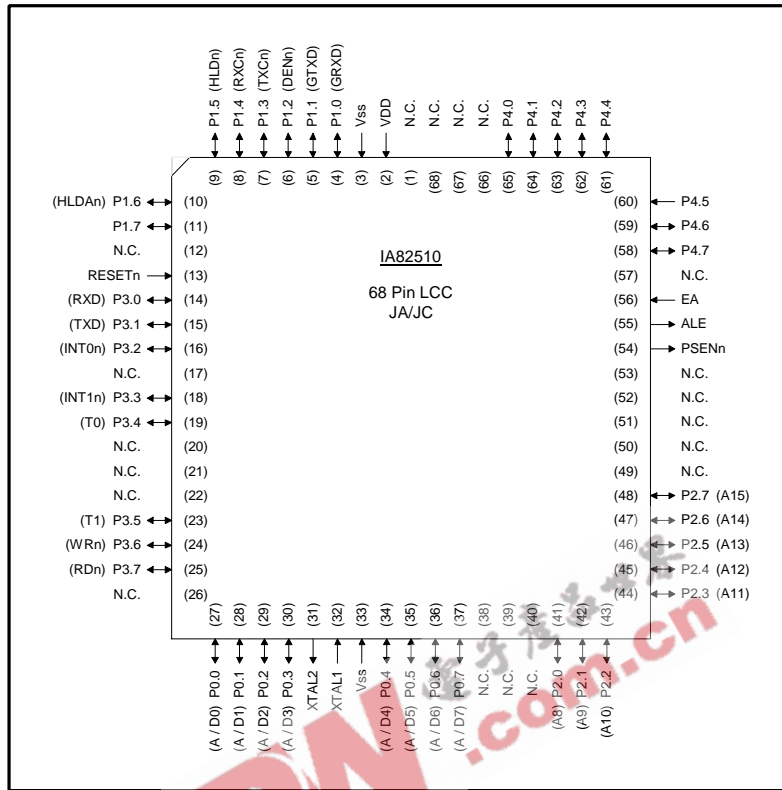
P1.5 (HLDn)
P1.4 (RXCn)
P1.3 (TXCn)
P1.2 (DENn)
P1.1 (GTXD)
P1.0 (GRXD)
Vss
VDD
N.C.
N.C.
N.C.
N.C.
P4.0
P4.1
P4.2
P4.3
P4.4

(9) (8) (7) (6) (5) (4) (3) (2) (1) (68) (67) (66) (65) (64) (63) (62) (61)

(HLDAn) P1.6 (10)
P1.7 (11)
N.C. (12)
RESETn (13)
(RXD) P3.0 (14)
(TXD) P3.1 (15)
(INT0n) P3.2 (16)
N.C. (17)
(INT1n) P3.3 (18)
(T0) P3.4 (19)
N.C. (20)
N.C. (21)
N.C. (22)
(T1) P3.5 (23)
(WRn) P3.6 (24)
(RDn) P3.7 (25)
N.C. (26)

IA82510

68 Pin LCC
JA/JC

(60) P4.5
(59) P4.6
(58) P4.7
(57) N.C.
(56) EA
(55) ALE
(54) PSENn
(53) N.C.
(52) N.C.
(51) N.C.
(50) N.C.
(49) N.C.
(48) P2.7 (A15)
(47) P2.6 (A14)
(46) P2.5 (A13)
(45) P2.4 (A12)
(44) P2.3 (A11)

(27) (28) (29) (30) (31) (32) (33) (34) (35) (36) (37) (38) (39) (40) (41) (42) (43)

(A / D0) P0.0
(A / D1) P0.1
(A / D2) P0.2
(A / D3) P0.3
XTAL2
XTAL1
Vss
(A / D4) P0.4
(A / D5) P0.5
(A / D6) P0.6
(A / D7) P0.7
N.C.
N.C.
N.C.
(A8) P2.0
(A9) P2.1
(A10) P2.2

.com.cn